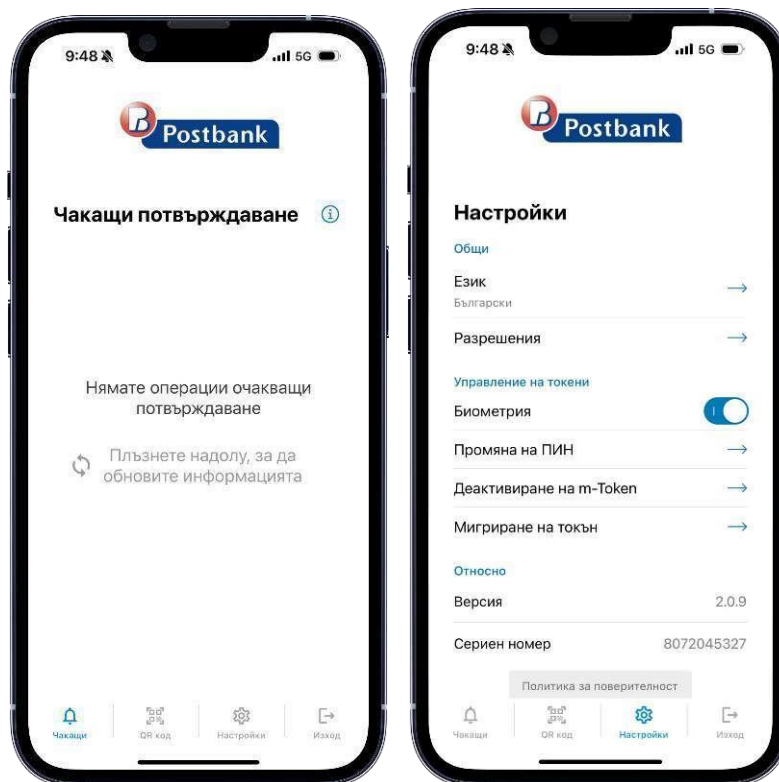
9:48

5G

Postbank

Чакащи потвърждаване

Нямате операции очакващи потвърждаване

Плъзнете надолу, за да обновите информацията

Чакащи QR код Настройки Изход

9:48

5G

Postbank

Настройки

Общи

Език
Български

Разрешения

Управление на токени

Биометрия

Промяна на ПИН

Деактивиране на m-Token

Мигриране на токън

Относно

Версия 2.0.9

Сериен номер 8072045327

Политика за поверителност

Чакащи QR код Настройки Изход